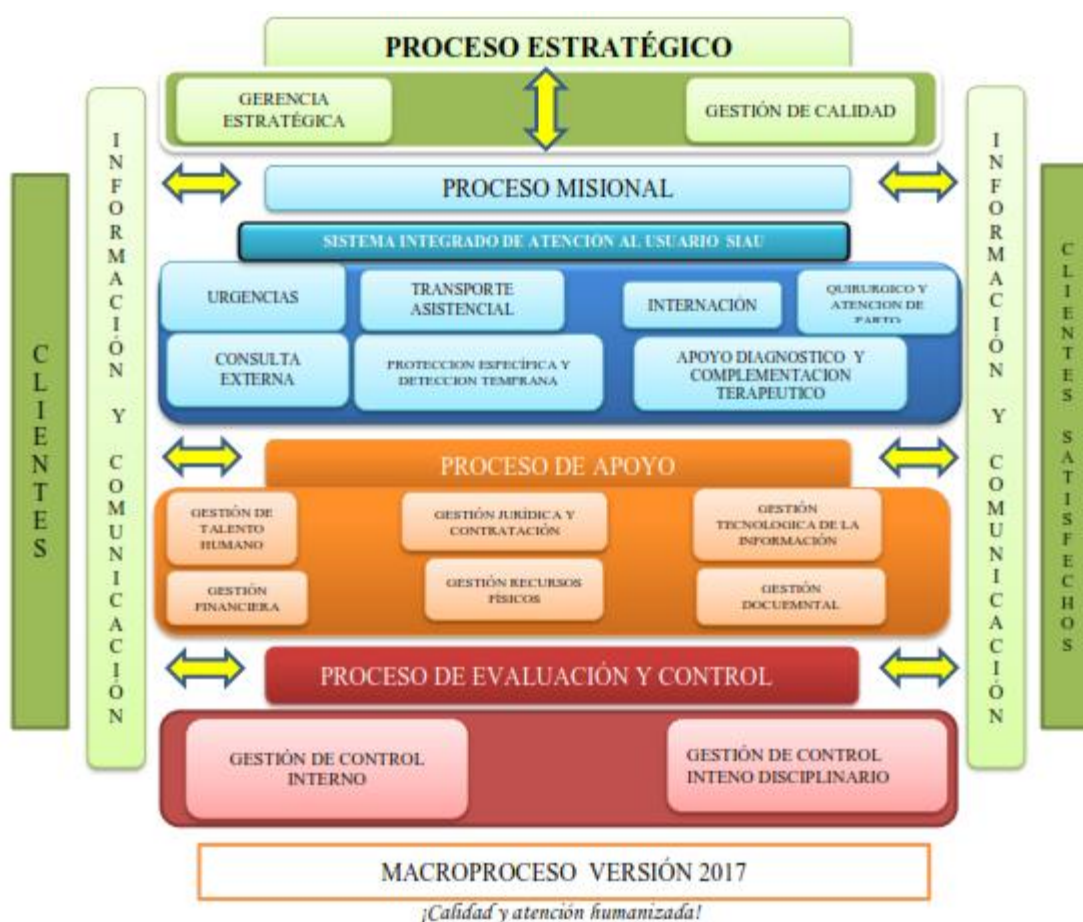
PROCESO ESTRATÉGICO

GERENCIA ESTRATÉGICA

GESTIÓN DE CALIDAD

CLIENTES

INFORMACIÓN Y COMUNICACIÓN

PROCESO MISIONAL

SISTEMA INTEGRADO DE ATENCIÓN AL USUARIO SIAU

URGENCIAS

TRANSPORTE ASISTENCIAL

INTERNACIÓN

QUIRURGICO Y ATENCION DE PARTO

CONSULTA EXTERNA

PROTECCION ESPECÍFICA Y DETECCION TEMPRANA

APOYO DIAGNOSTICO Y COMPLEMENTACION TERAPEUTICO

PROCESO DE APOYO

GESTIÓN DE TALENTO HUMANO

GESTIÓN JURÍDICA Y CONTRATACIÓN

GESTIÓN TECNOLOGICA DE LA INFORMACIÓN

GESTIÓN FINANCIERA

GESTIÓN RECURSOS FÍSICOS

GESTIÓN DOCUEMNTAL

PROCESO DE EVALUACIÓN Y CONTROL

GESTIÓN DE CONTROL INTERNO

GESTIÓN DE CONTROL INTENO DISCIPLINARIO

INFORMACIÓN Y COMUNICACIÓN

CLIENTES SATISFECHOS

MACROPROCESO VERSIÓN 2017

¡Calidad y atención humanizada!